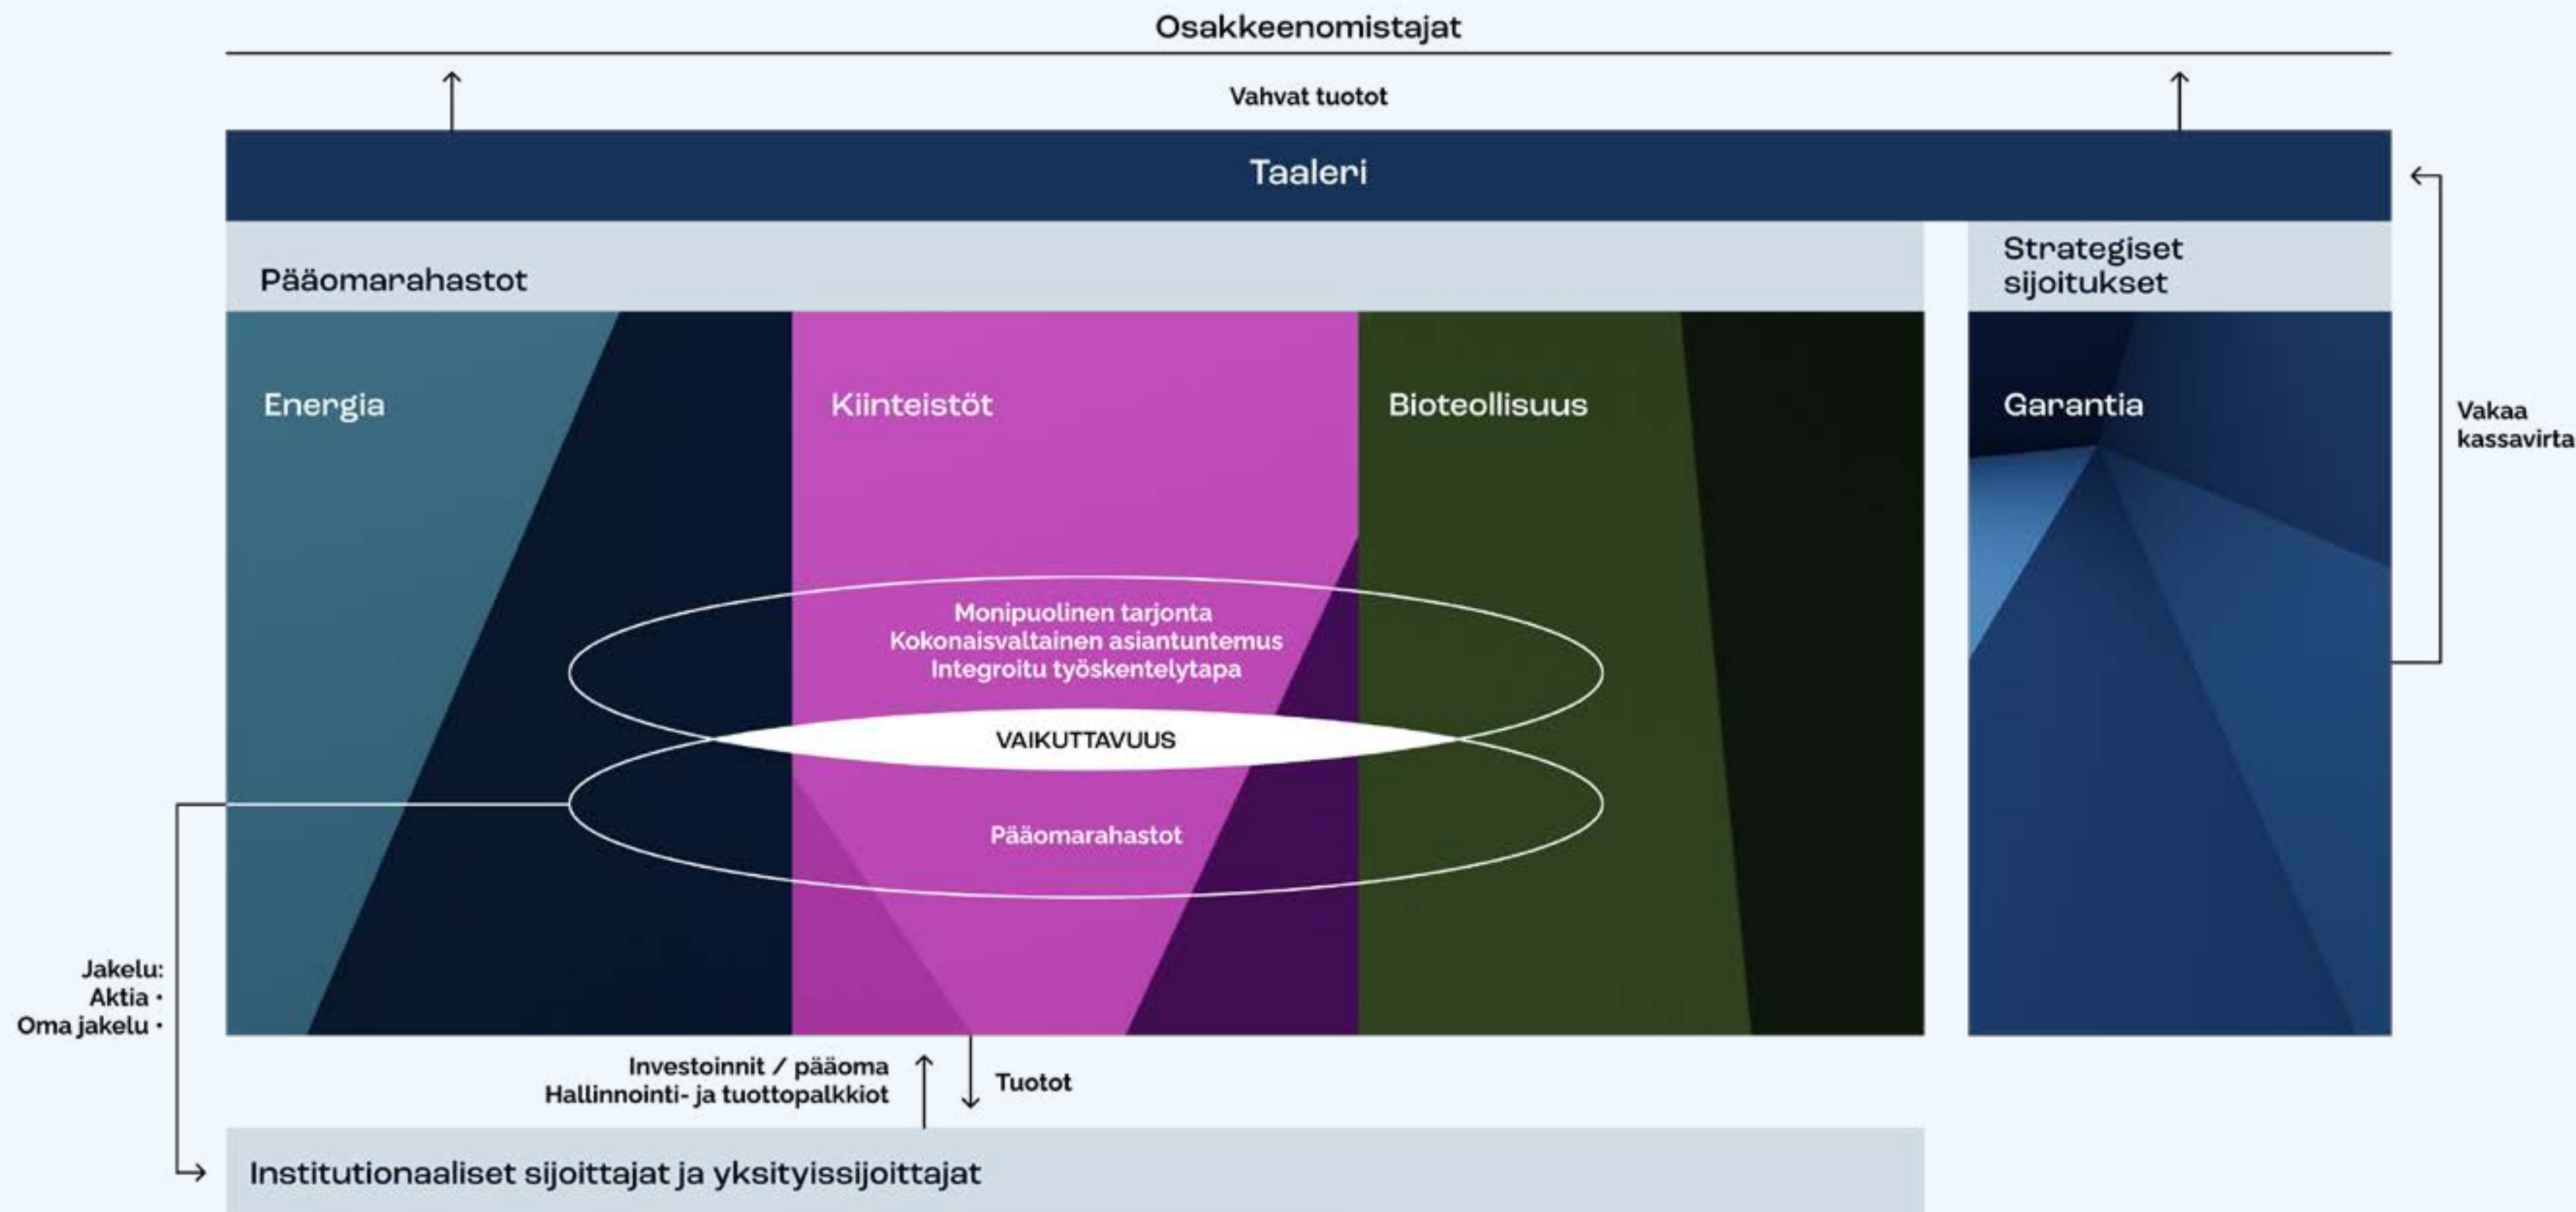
Osakkeenomistajat

Vahvat tuotot

Taaleri

Pääomarahastot

Strategiset sijoitukset

Energia

Kiinteistöt

Bioteollisuus

Garantia

Vakaa kassavirta

Monipuolinen tarjonta
Kokonaisvaltainen asiantuntemus
Integroitu työskentelytapa

VAIKUTTAVUUS

Pääomarahastot

Jakelu:
Aktia •
Oma jakelu •

Investoinnit / pääoma
Hallinnointi- ja tuottopalkkiot

Tuotot

Institutionaaliset sijoittajat ja yksityissijoittajat